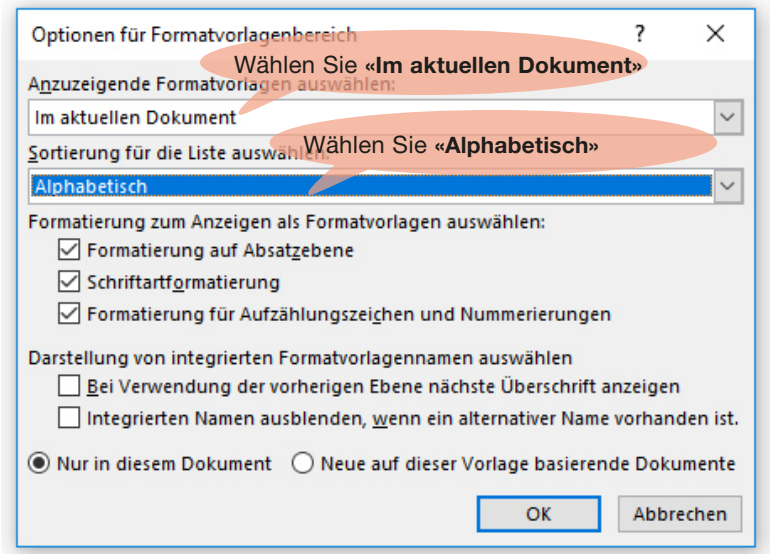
Optionen für Formatvorlagenbereich

?

Wählen Sie «Im aktuellen Dokument»

Anzuzeigende Formatvorlagen auswählen:

Im aktuellen Dokument

Wählen Sie «Alphabetisch»

Sortierung für die Liste auswählen:

Alphabetisch

Formatierung zum Anzeigen als Formatvorlagen auswählen:

Formatierung auf Absatzebene

Schriftartformatierung

Formatierung für Aufzählungszeichen und Nummerierungen

Darstellung von integrierten Formatvorlagennamen auswählen

Bei Verwendung der vorherigen Ebene nächste Überschrift anzeigen

Integrierten Namen ausblenden, wenn ein alternativer Name vorhanden ist.

Nur in diesem Dokument

Neue auf dieser Vorlage basierende Dokumente

OK

Abbrechen